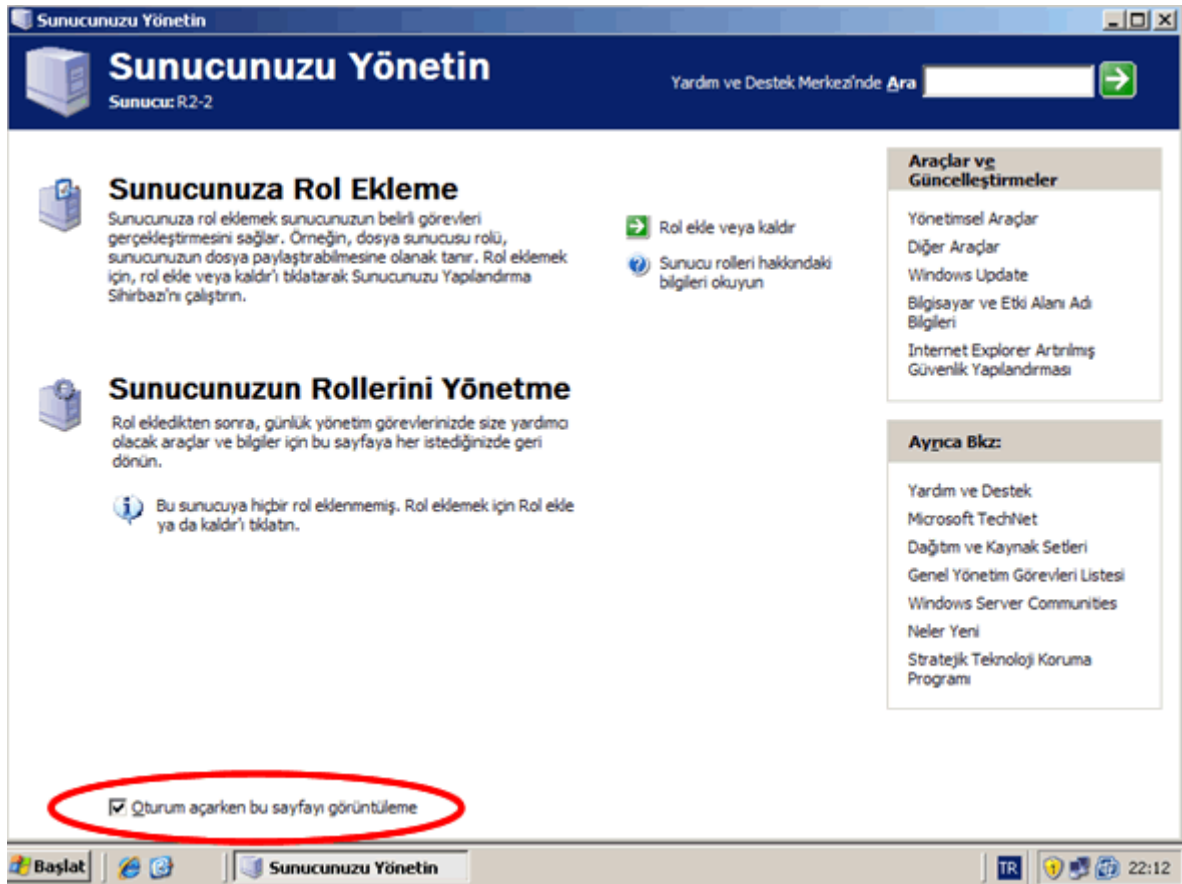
Sunucunuzu Yönetin

Sunucunuzu Yönetin
Sunucu: R2-2

Yardım ve Destek Merkezi'nde Ara

Sunucunuza Rol Ekleme
Sunucunuza rol eklemek sunucunuzun belirli görevleri gerçekleştirmesini sağlar. Örneğin, dosya sunucusu rolü, sunucunuzun dosya paylaştırabilmesine olanak tanır. Rol eklemek için, rol ekle veya kaldır'ı tıklatarak Sunucunuzu Yapılandırma Sihirbazı'nı çalıştırın.

Rol ekle veya kaldır
Sunucu rolleri hakkındaki bilgileri okuyun

Sunucunuzun Rollerini Yönetme
Rol ekledikten sonra, günlük yönetim görevlerinizde size yardımcı olacak araçlar ve bilgiler için bu sayfaya her istediğinizde geri dönün.

Bu sunucuya hiçbir rol eklenmemiş. Rol eklemek için Rol ekle ya da kaldır'ı tıklatın.

Araçlar ve Güncelleştirmeler
Yönetimsel Araçlar
Diğer Araçlar
Windows Update
Bilgisayar ve Etki Alanı Adı Bilgileri
Internet Explorer Artırılmış Güvenlik Yapılandırması

Ayrıca Bkz:
Yardım ve Destek
Microsoft TechNet
Dağıtım ve Kaynak Setleri
Genel Yönetim Görevleri Listesi
Windows Server Communities
Neler Yeni
Stratejik Teknoloji Koruma Programı

Oturum açarken bu sayfayı görüntüleme

Başlat | Sunucunuzu Yönetin | TR | 22:12